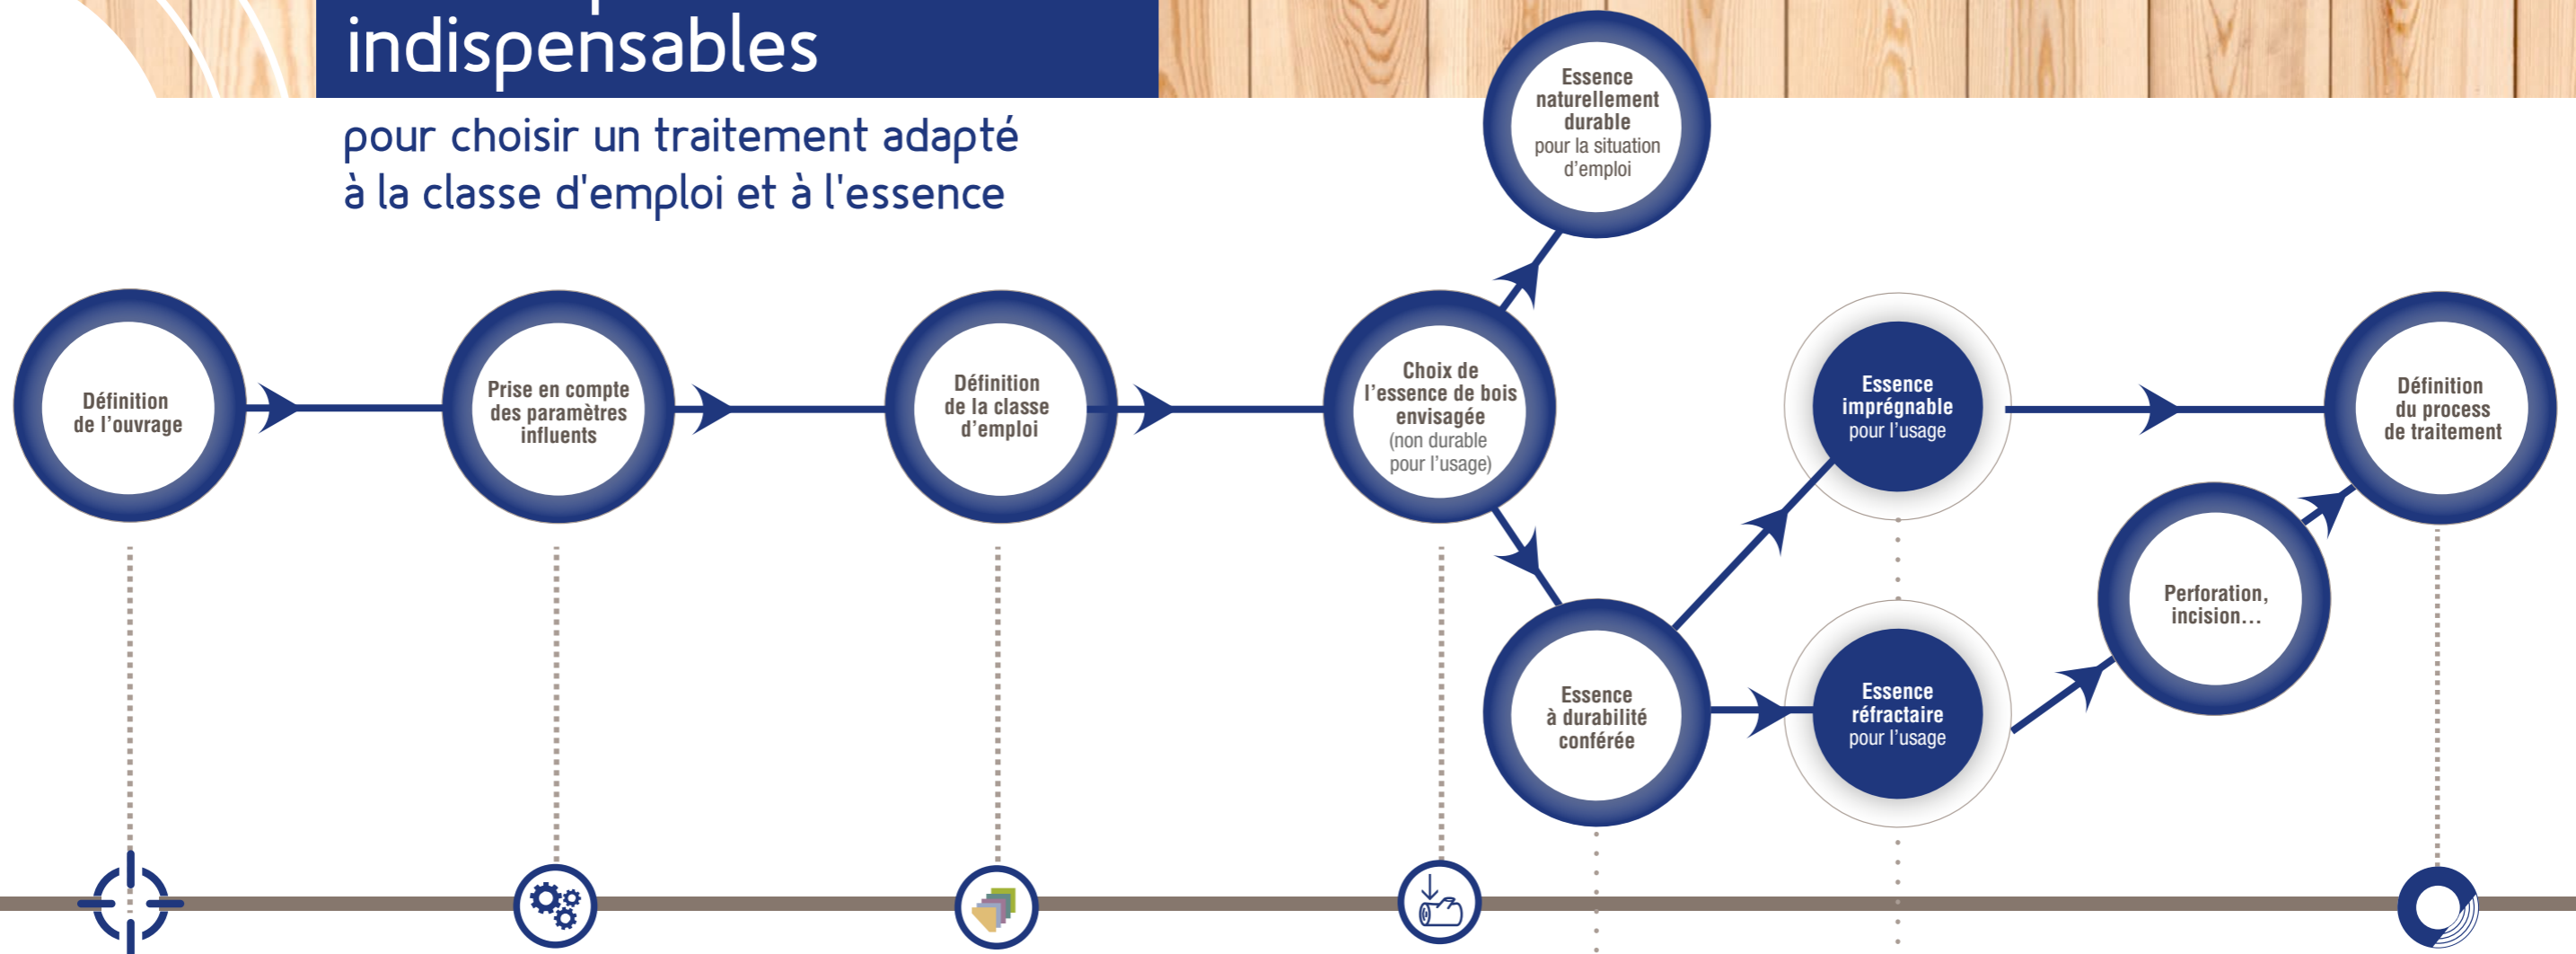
indispensables

pour choisir un traitement adapté à la classe d'emploi et à l'essence

Définition de l'ouvrage

Prise en compte des paramètres influents

Définition de la classe d'emploi

Choix de l'essence de bois envisagée (non durable pour l'usage)

Essence naturellement durable pour la situation d'emploi

Essence à durabilité conférée

Essence imprégnable pour l'usage

Essence réfractaire pour l'usage

Perforation, incision…

Définition du process de traitement